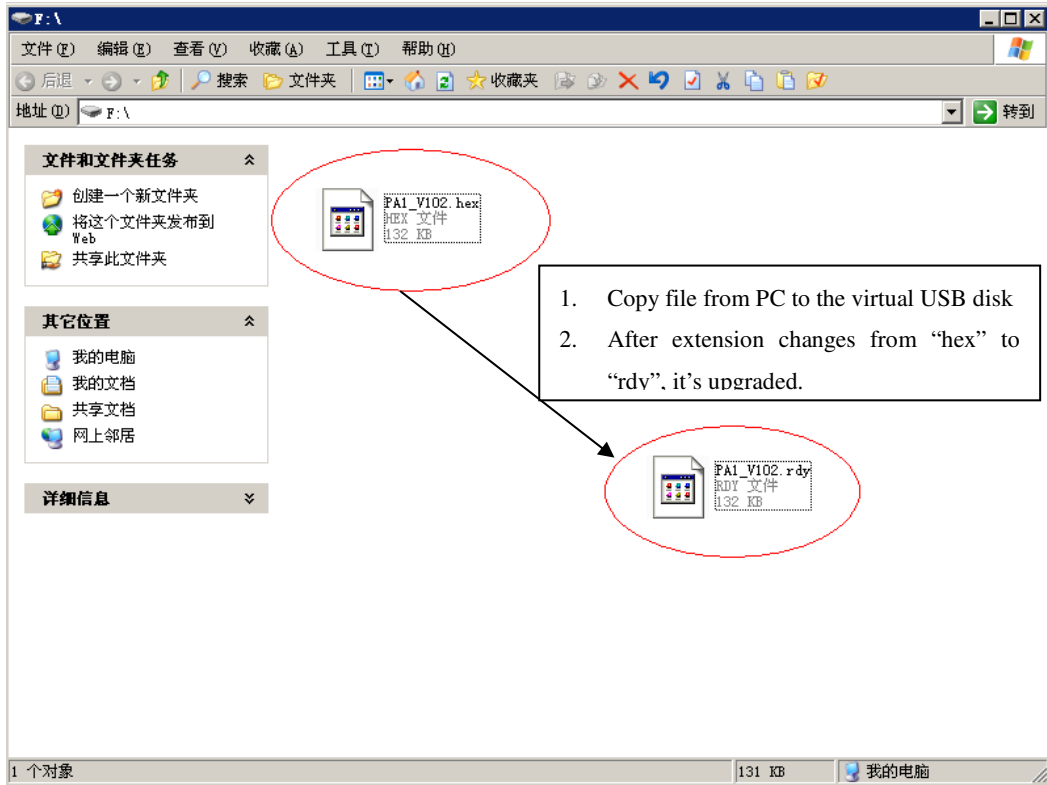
F:\

文件(F) 编辑(E) 查看(V) 收藏(A) 工具(T) 帮助(H)

后退 搜索 文件夹 收藏夹

地址(D) F:\ 转到

文件和文件夹任务

创建一个新文件夹

将这个文件夹发布到 Web

共享此文件夹

其它位置

我的电脑

我的文档

共享文档

网上邻居

详细信息

PA1_V102.hex
HEX 文件
132 KB

1. Copy file from PC to the virtual USB disk

2. After extension changes from “hex” to “rdy”, it’s upgraded.

PA1_V102.rdy
RDY 文件
132 KB

1 个对象 131 KB 我的电脑